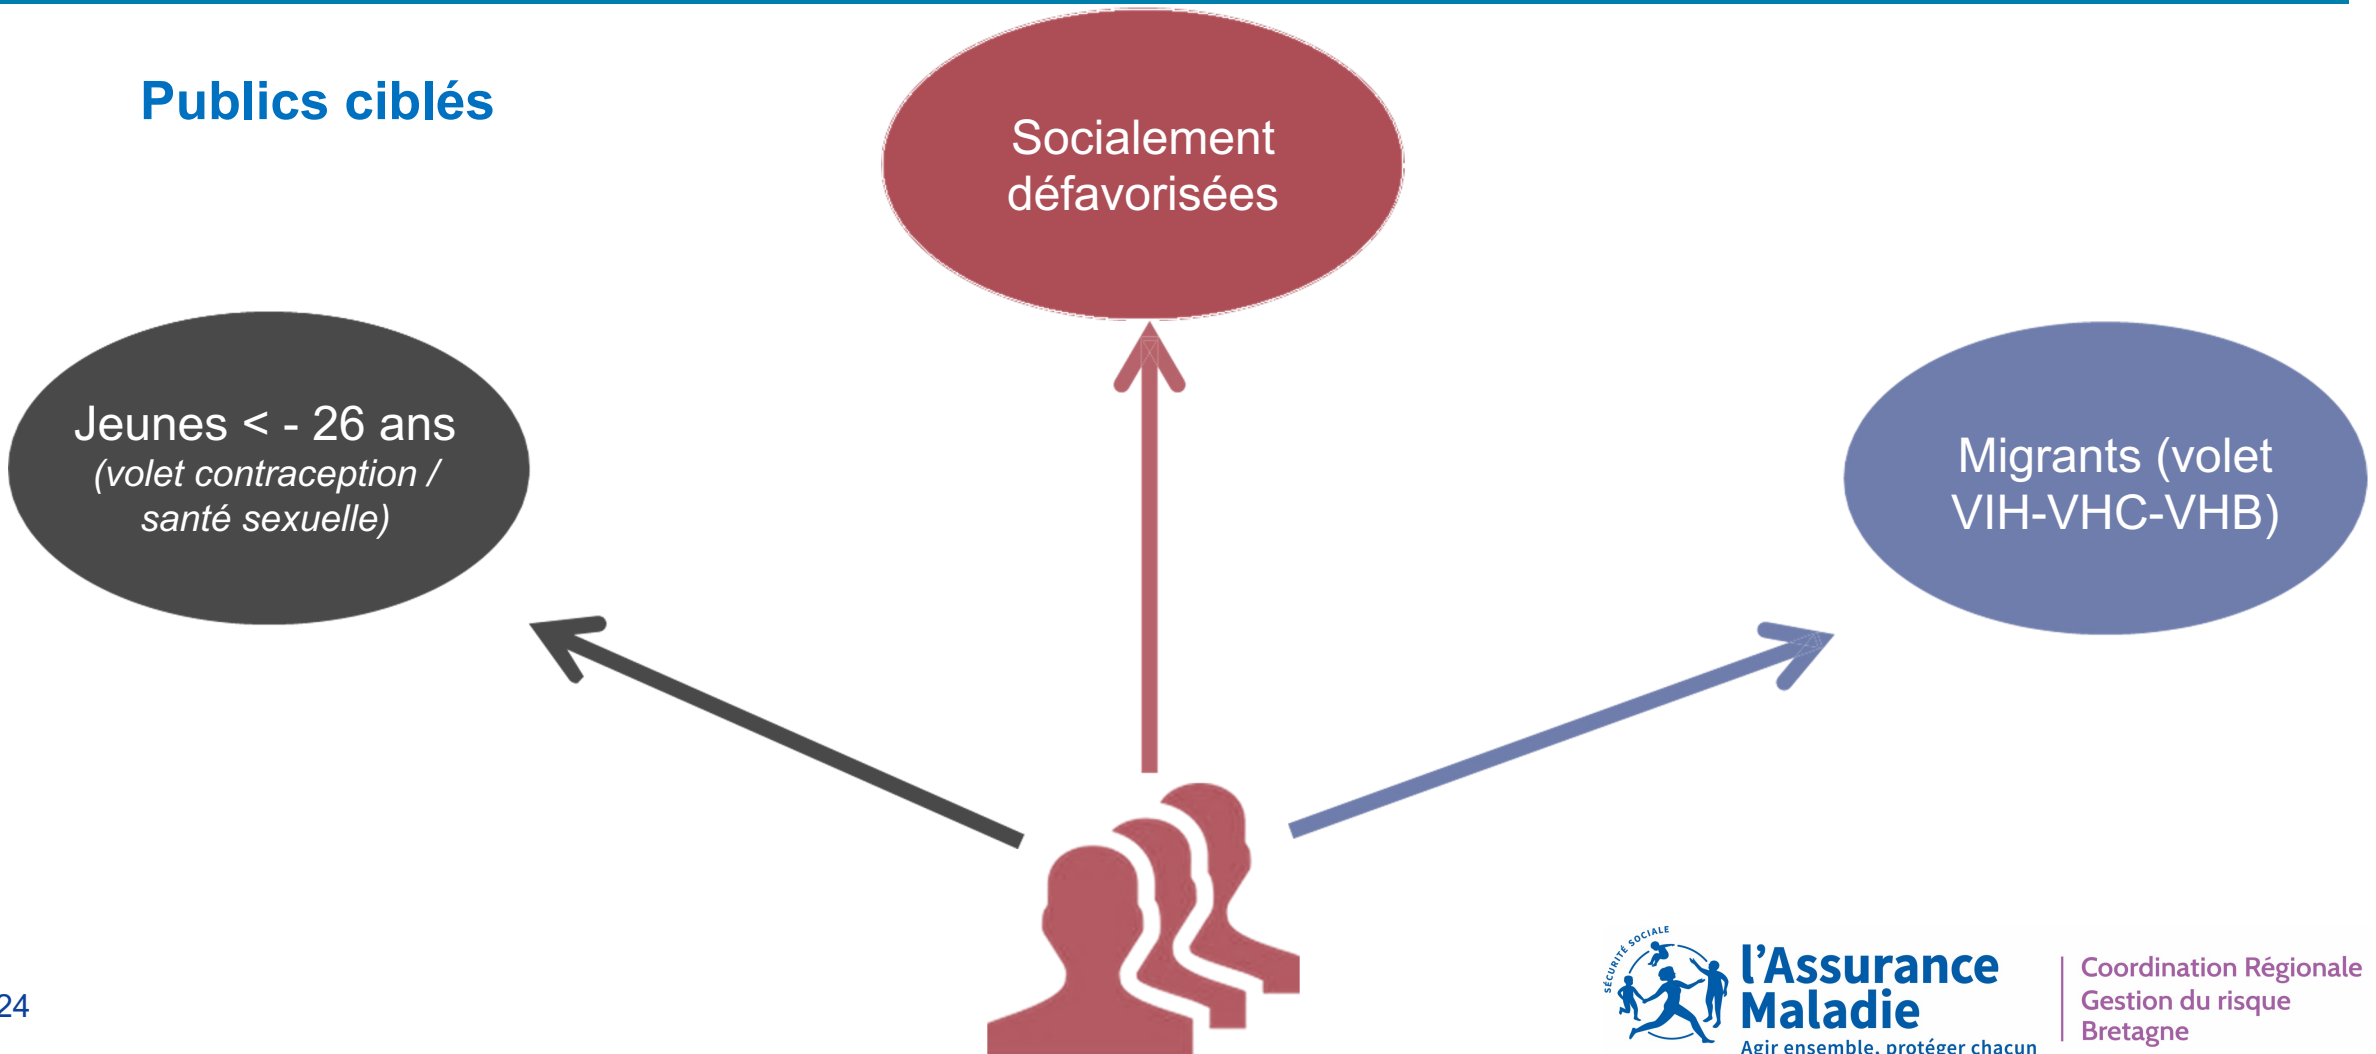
Publics ciblés

Socialement défavorisées

Jeunes < - 26 ans
(volet contraception / santé sexuelle)

Migrants (volet VIH-VHC-VHB)

24

SÉCURITÉ SOCIALE
l'Assurance Maladie
Agir ensemble, protéger chacun

Coordination Régionale
Gestion du risque
Bretagne